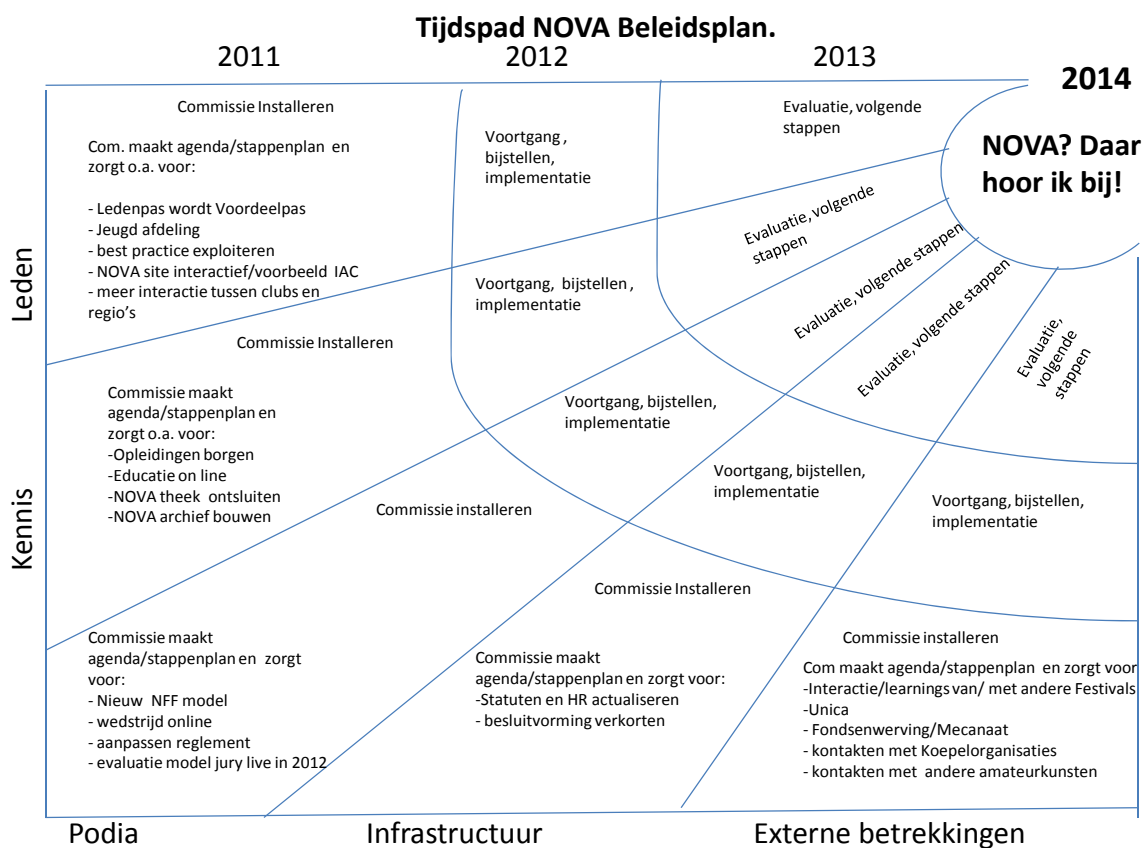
Tijdspad NOVA Beleidsplan.

2011 2012 2013 2014

NOVA? Daar hoor ik bij!

Leden

Commissie Installeren

Com. maakt agenda/stappenplan en zorgt o.a. voor:

- Ledenpas wordt Voordeelpas
- Jeugd afdeling
- best practice exploiteren
- NOVA site interactief/voorbeeld IAC
- meer interactie tussen clubs en regio's

Voortgang, bijstellen, implementatie

Evaluatie, volgende stappen

Evaluatie, volgende stappen

Commissie Installeren

Voortgang, bijstellen, implementatie

Evaluatie, volgende stappen

Evaluatie, volgende stappen

Evaluatie, volgende stappen

Kennis

Commissie maakt agenda/stappenplan en zorgt o.a. voor:
-Opleidingen borgen
-Educatie on line
-NOVA theek ontsluiten
-NOVA archief bouwen

Voortgang, bijstellen, implementatie

Commissie installeren

Voortgang, bijstellen, implementatie

Voortgang, bijstellen, implementatie

Commissie Installeren

Commissie installeren

Commissie maakt agenda/stappenplan en zorgt voor:
- Nieuw NFF model
- wedstrijd online
- aanpassen reglement
- evaluatie model jury live in 2012

Commissie maakt agenda/stappenplan en zorgt voor:
-Statuten en HR actualiseren
- besluitvorming verkorten

Com maakt agenda/stappenplan en zorgt voor
-Interactie/learnings van/ met andere Festivals
-Unica
- Fondsenwerving/Mecanaat
- kontakten met Koepelorganisaties
- kontakten met andere amateurkunsten

Podia Infrastructuur Externe betrekkingen